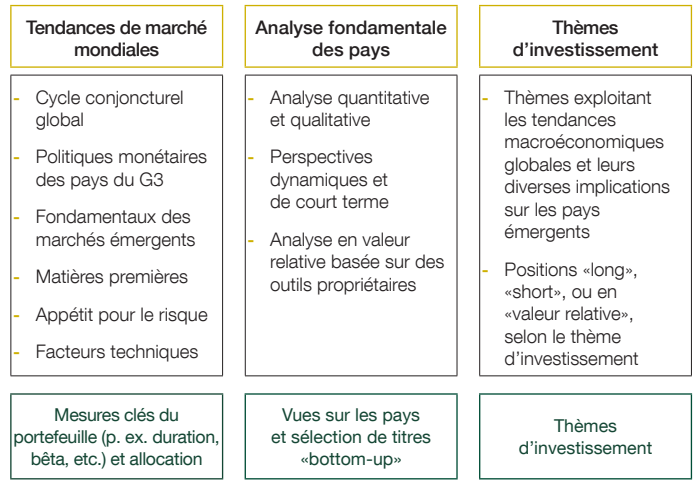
Tendances de marché mondiales

- Cycle conjoncturel global
- Politiques monétaires des pays du G3
- Fondamentaux des marchés émergents
- Matières premières
- Appétit pour le risque
- Facteurs techniques

Mesures clés du portefeuille (p. ex. duration, bêta, etc.) et allocation

Analyse fondamentale des pays

- Analyse quantitative et qualitative
- Perspectives dynamiques et de court terme
- Analyse en valeur relative basée sur des outils propriétaires

Vues sur les pays et sélection de titres «bottom-up»

Thèmes d'investissement

- Thèmes exploitant les tendances macroéconomiques globales et leurs diverses implications sur les pays émergents
- Positions «long», «short», ou en «valeur relative», selon le thème d'investissement

Thèmes d'investissement